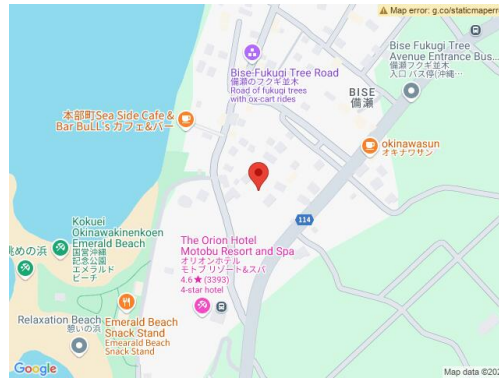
⚠ Map error: g.co/staticmaper

Bise Fukugi Tree Avenue Entrance Bus 備瀬フクギ並木入口 バス停(沖縄…

Bise-Fukugi Tree Road 備瀬のフクギ並木 Road of fukugi trees with ox-cart rides

BISE 備瀬

本部町Sea Side Cafe & Bar BuLL'sカフェ&バー

okinawasun オキナワサン

114

Kokuei Okinawakinenkoen Emerald Beach 国営沖縄記念公園 エメラルドビーチ

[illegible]めの浜

The Orion Hotel Motobu Resort and Spa オリオンホテル モトブリゾート&スパ 4.6 ★ (3393) 4-star hotel

Relaxation Beach 憩いの浜

Emerald Beach Snack Stand Emerald Beach Snack Stand

Google

Map data ©202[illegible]